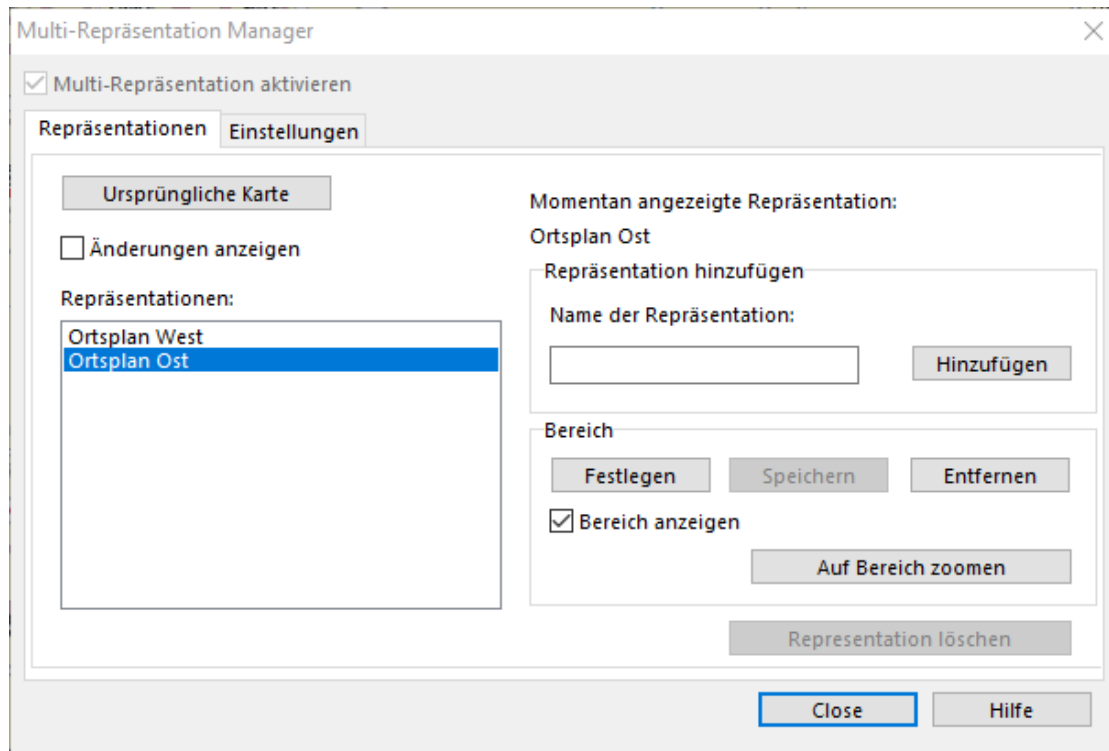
Multi-Repräsentation Manager

Multi-Repräsentation aktivieren

Repräsentationen | Einstellungen

Ursprüngliche Karte

Änderungen anzeigen

Repräsentationen:

Ortsplan West
Ortsplan Ost

Momentan angezeigte Repräsentation:

Ortsplan Ost

Repräsentation hinzufügen

Name der Repräsentation:

Hinzufügen

Bereich

Festlegen | Speichern | Entfernen

Bereich anzeigen

Auf Bereich zoomen

Representation löschen

Close | Hilfe